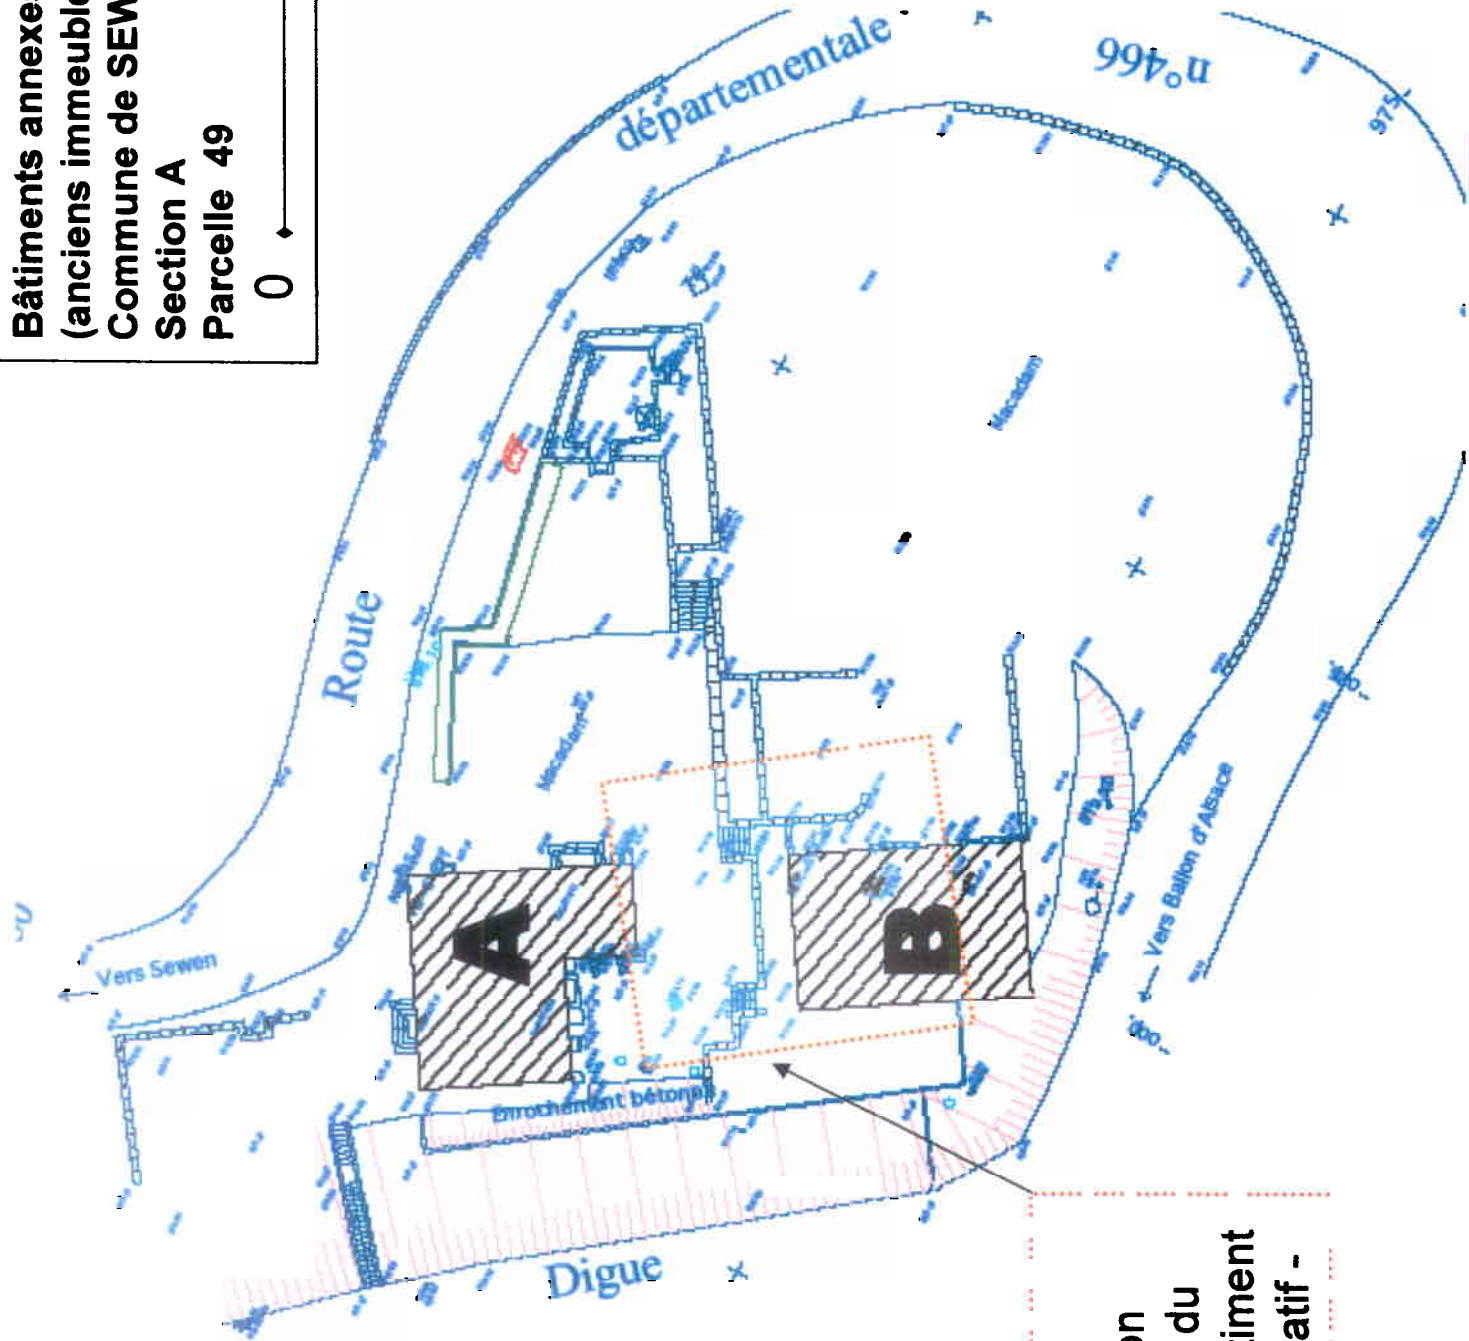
Bâtiments annexe
(anciens immeubl
Commune de SEW
Section A
Parcelle 49
0

départementale
n°466
975
Route
Macadam
Macadam
A
B
Vers Sewen
Vers Ballon d'Alsace
Enrochement bétonné
Digue

on
du
iment
atif -